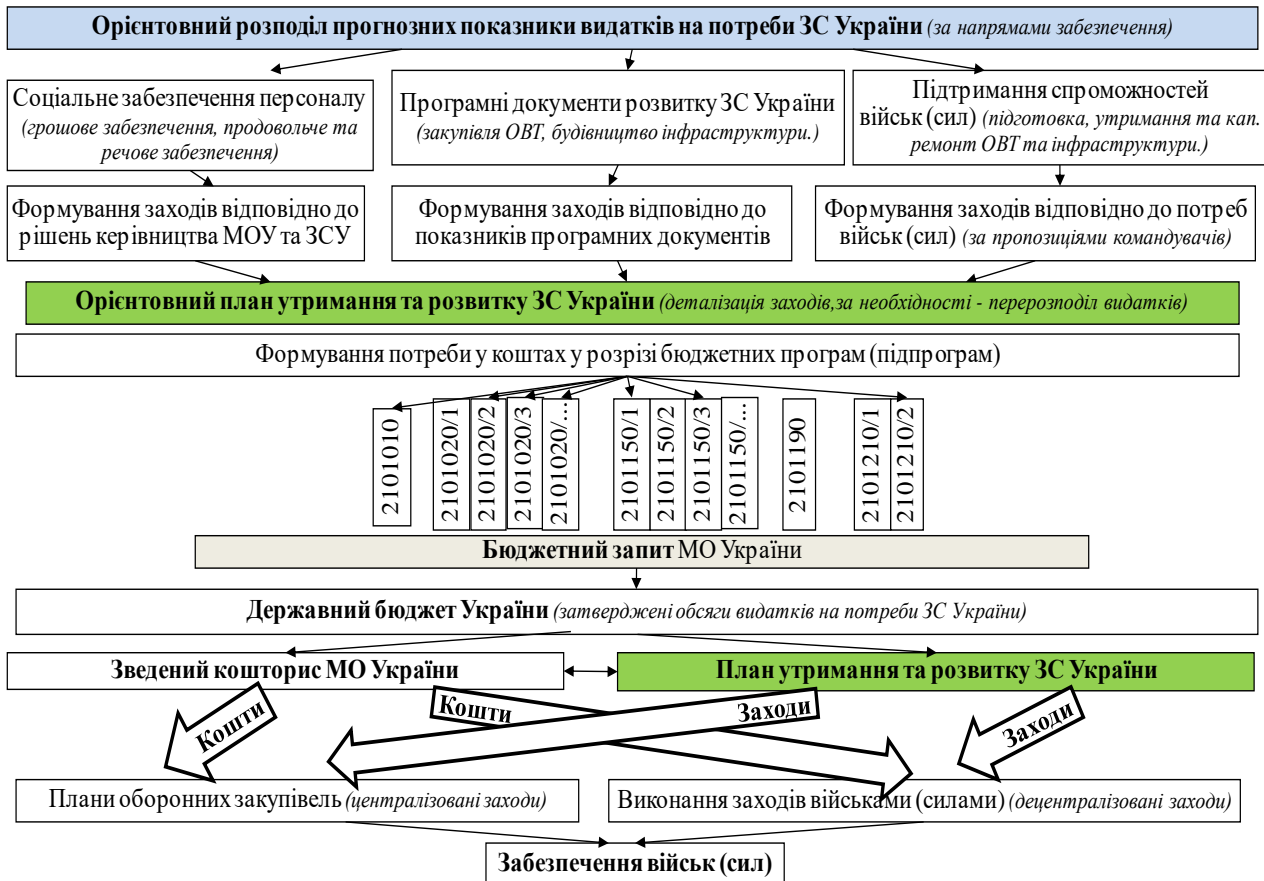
**Орієнтовний розподіл прогнозних показники видатків на потреби ЗС України** *(за напрямами забезпечення)*

Соціальне забезпечення персоналу *(грошове забезпечення, продовольче та речове забезпечення)*

Програмні документи розвитку ЗС України *(закупівля ОВТ, будівництво інфраструктури.)*

Підтримання спроможностей військ (сил) *(підготовка, утримання та кап. ремонт ОВТ та інфраструктури.)*

Формування заходів відповідно до рішень керівництва МОУ та ЗСУ

Формування заходів відповідно до показників програмних документів

Формування заходів відповідно до потреб військ (сил) *(за пропозиціями командувачів)*

**Орієнтовний план утримання та розвитку ЗС України** *(деталізація заходів,за необхідності - перерозподіл видатків)*

Формування потреби у коштах у розрізі бюджетних програм (підпрограм)

2101010

2101020/1

2101020/2

2101020/3

2101020/...

2101150/1

2101150/2

2101150/3

2101150/...

2101190

2101210/1

2101210/2

**Бюджетний запит** МО України

**Державний бюджет України** *(затверджені обсяги видатків на потреби ЗС України)*

**Зведений кошторис МО України**

**План утримання та розвитку ЗС України**

**Кошти**

**Кошти**

**Заходи**

**Заходи**

Плани оборонних закупівель *(централізовані заходи)*

Виконання заходів військами (силами) *(децентралізовані заходи)*

**Забезпечення військ (сил)**